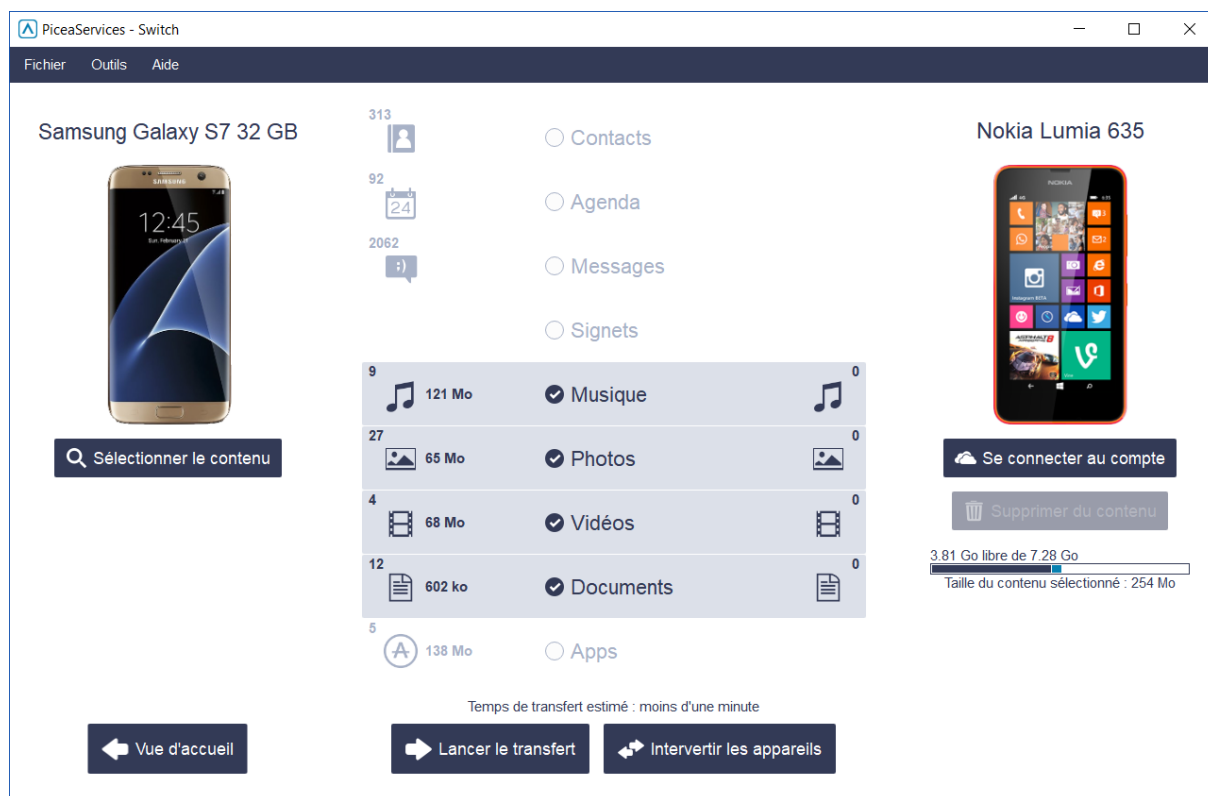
PiceaServices - Switch

Fichier Outils Aide

Samsung Galaxy S7 32 GB

SAMSUNG
12:45

Sélectionner le contenu

313 Contacts
92 24 Agenda
2062 Messages
Signets
9 121 Mo Musique 0
27 65 Mo Photos 0
4 68 Mo Vidéos 0
12 602 ko Documents 0
5 138 Mo Apps

Temps de transfert estimé : moins d'une minute

Nokia Lumia 635

NOKIA

Se connecter au compte

Supprimer du contenu

3.81 Go libre de 7.28 Go
Taille du contenu sélectionné : 254 Mo

Vue d'accueil

Lancer le transfert

Intervertir les appareils